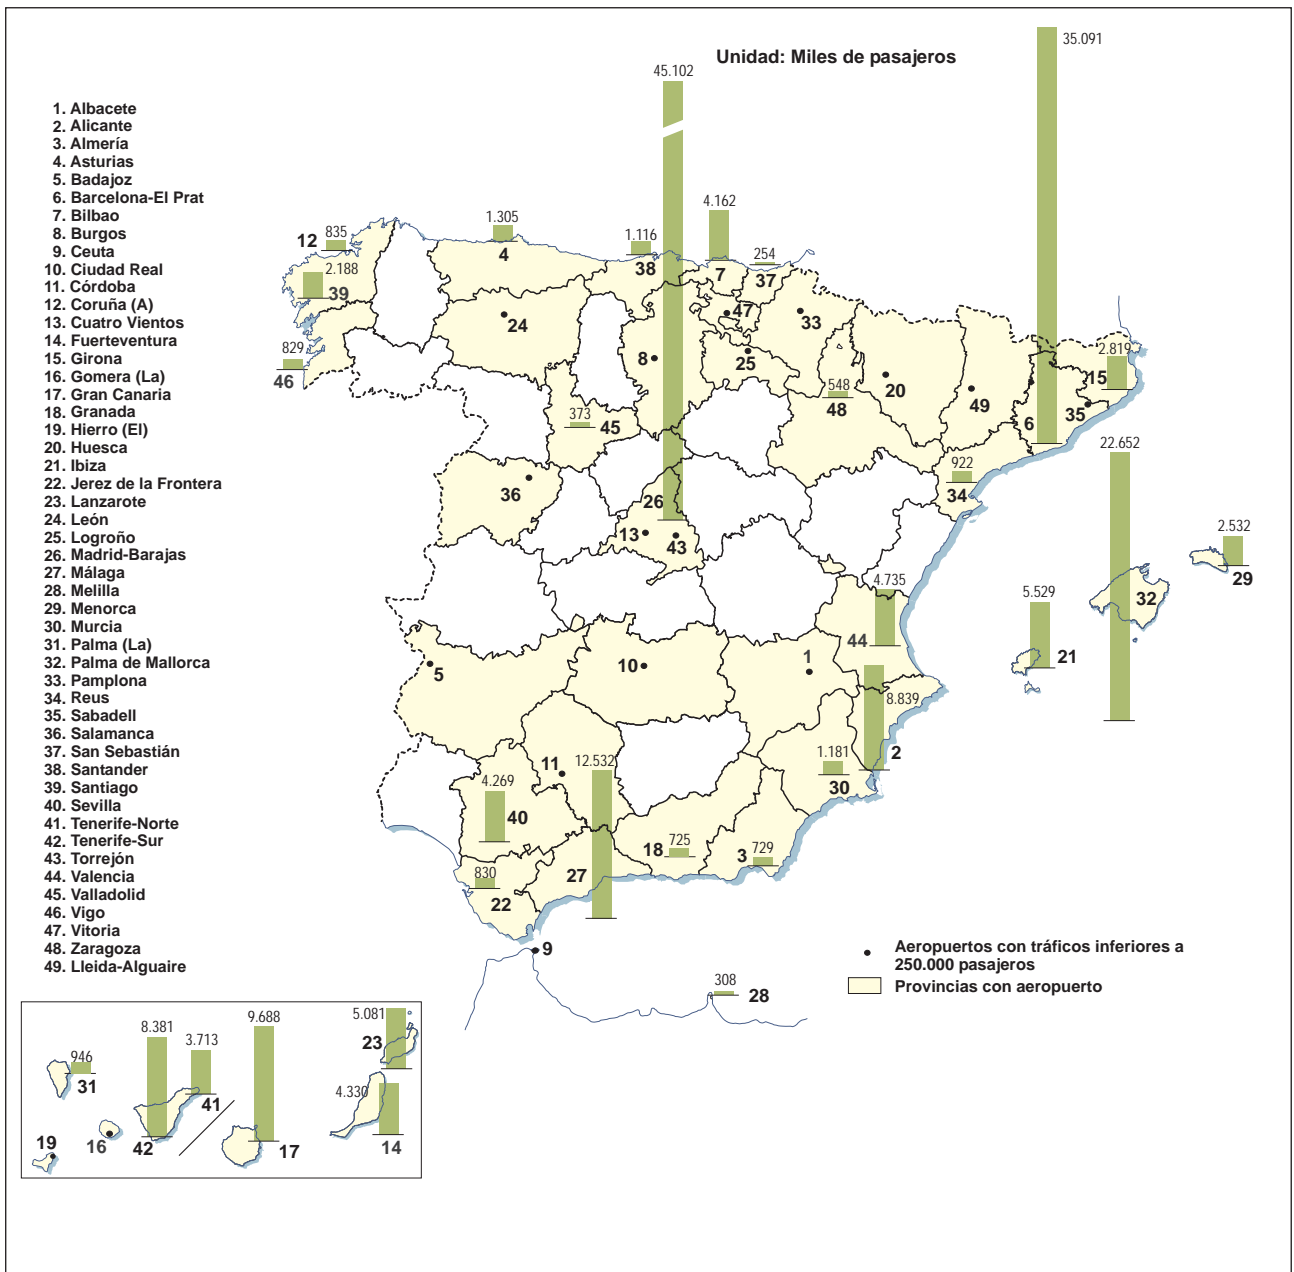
Unidad: Miles de pasajeros

1. Albacete
2. Alicante
3. Almería
4. Asturias
5. Badajoz
6. Barcelona-El Prat
7. Bilbao
8. Burgos
9. Ceuta
10. Ciudad Real
11. Córdoba
12. Coruña (A)
13. Cuatro Vientos
14. Fuerteventura
15. Girona
16. Gomera (La)
17. Gran Canaria
18. Granada
19. Hierro (El)
20. Huesca
21. Ibiza
22. Jerez de la Frontera
23. Lanzarote
24. León
25. Logroño
26. Madrid-Barajas
27. Málaga
28. Melilla
29. Menorca
30. Murcia
31. Palma (La)
32. Palma de Mallorca
33. Pamplona
34. Reus
35. Sabadell
36. Salamanca
37. San Sebastián
38. Santander
39. Santiago
40. Sevilla
41. Tenerife-Norte
42. Tenerife-Sur
43. Torrejón
44. Valencia
45. Valladolid
46. Vigo
47. Vitoria
48. Zaragoza
49. Lleida-Alguaire

45.102
35.091
835
12
2.188
39
1.305
4
1.116
38
4.162
7
254
37
829
46
24
47
33
8
25
20
49
2.819
15
35
6
548
48
373
45
922
34
36
26
22.652
13
43
2.532
29
4.735
44
5.529
21
32
5
10
1
8.839
1.181
2
30
11
12.532
4.269
40
18
725
729
3
830
27
22
9
308
28

Aeropuertos con tráficos inferiores a 250.000 pasajeros
Provincias con aeropuerto

946
31
8.381
3.713
41
19
16
42
9.688
17
5.081
23
4.330
14